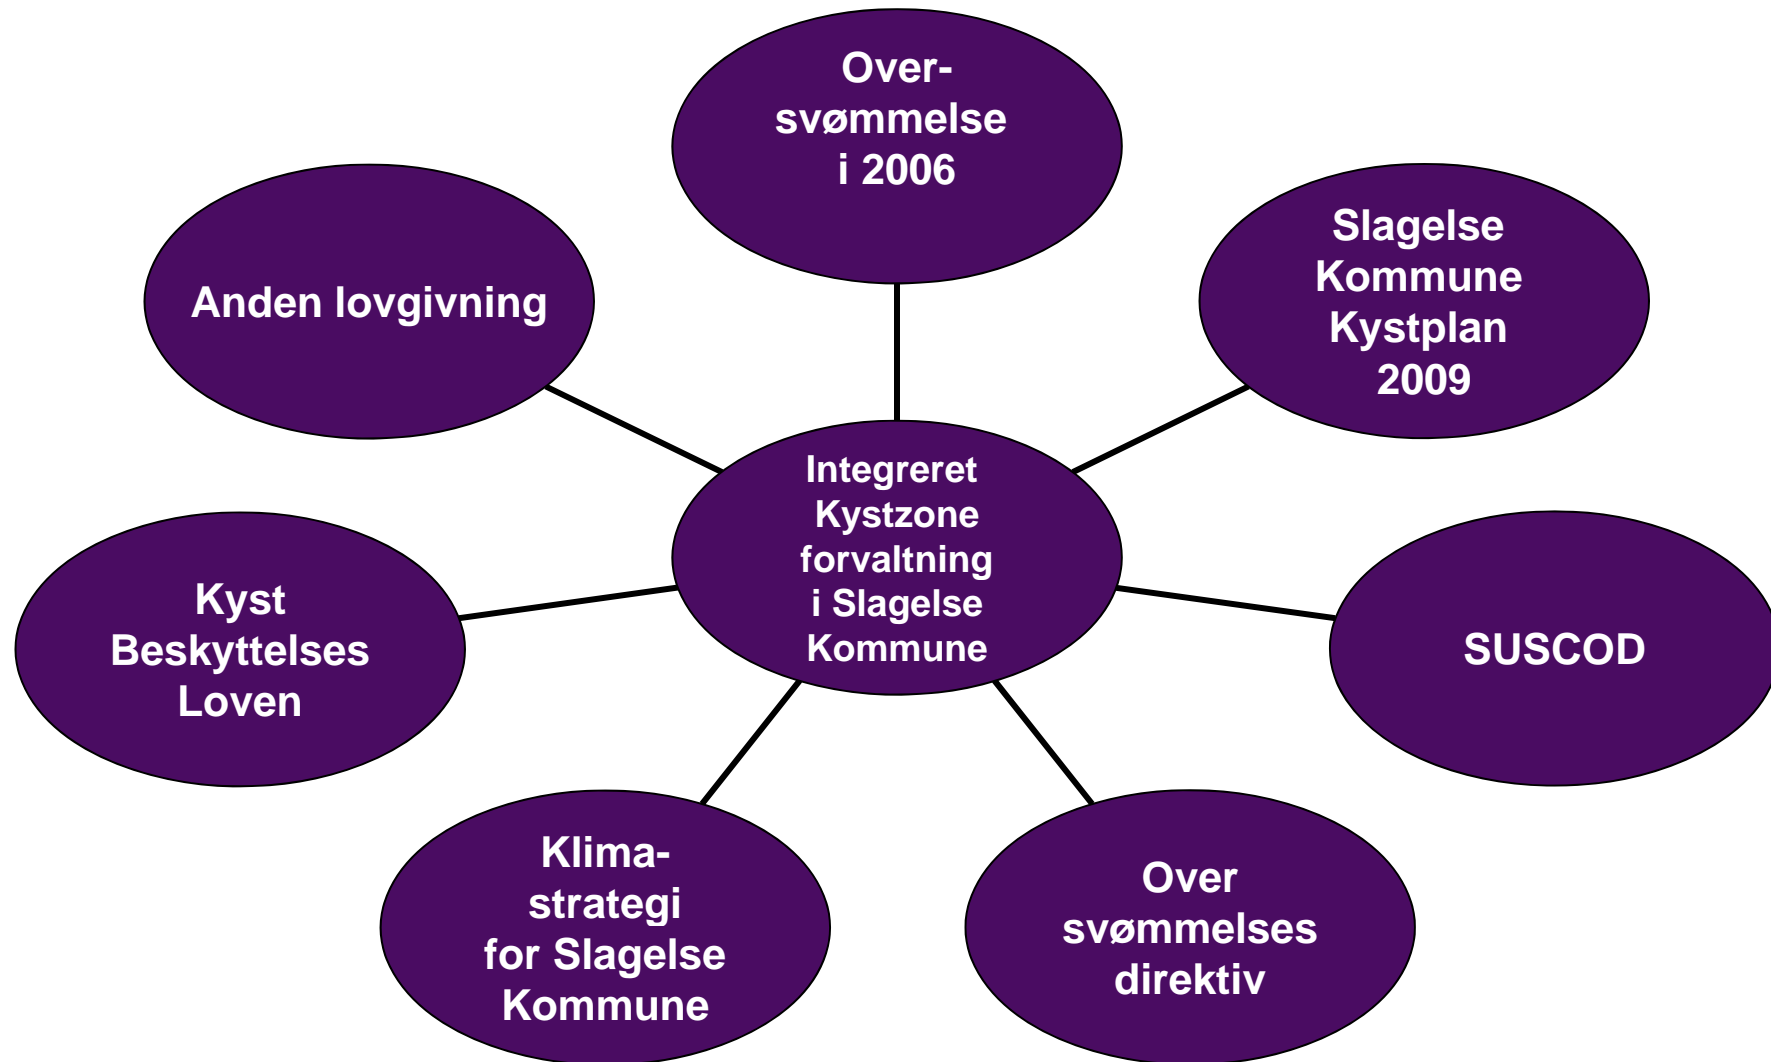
Over-svømmelse i 2006

Anden lovgivning

Slagelse Kommune Kystplan 2009

Integreret Kystzone forvaltning i Slagelse Kommune

Kyst Beskyttelses Loven

SUSCOD

Klima-strategi for Slagelse Kommune

Over svømmelses direktiv